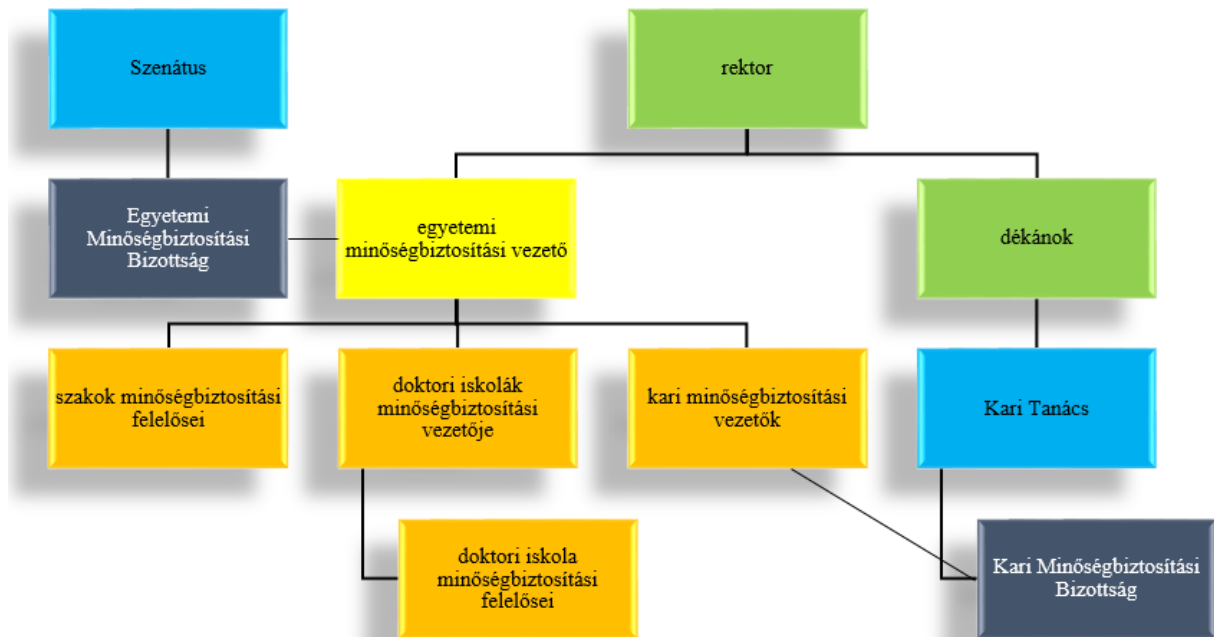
Szenátus

rektor

Egyetemi Minőségbiztosítási Bizottság

egyetemi minőségbiztosítási vezető

dékánok

szakok minőségbiztosítási felelősei

doktori iskolák minőségbiztosítási vezetője

kari minőségbiztosítási vezetők

Kari Tanács

doktori iskola minőségbiztosítási felelősei

Kari Minőségbiztosítási Bizottság